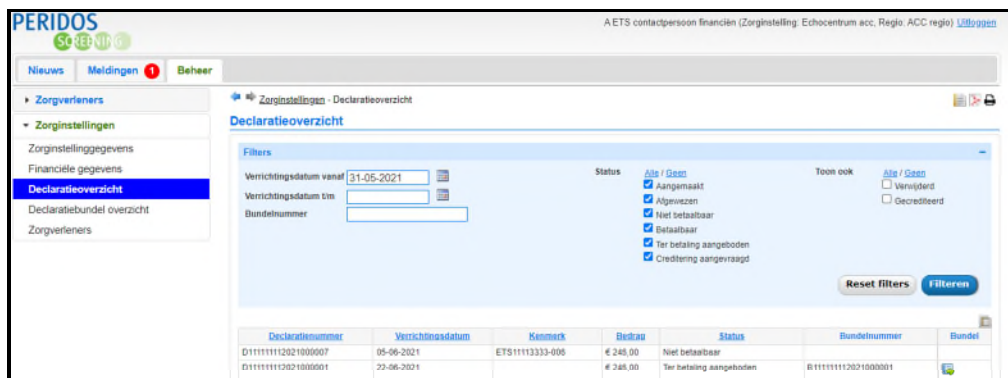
PERIDOS SCREENING

A ETS contactpersoon financiën (Zorginstelling: Echocentrum acc, Regio: ACC regio) Uitloggen

Nieuws | Meldingen 1 | Beheer

▸ Zorgverleners
▾ Zorginstellingen
Zorginstellinggegevens
Financiële gegevens
Declaratieoverzicht
Declaratiebundel overzicht
Zorgverleners

Zorginstellingen - Declaratieoverzicht

Declaratieoverzicht

Filters

Verrichtingsdatum vanaf 31-05-2021
Verrichtingsdatum t/m
Bundelnummer

Status Alle / Geen
☑ Aangemaakt
☑ Afgewezen
☑ Niet betaalbaar
☑ Betaalbaar
☑ Ter betaling aangeboden
☑ Creditering aangevraagd

Toon ook Alle / Geen
☐ Verwijderd
☐ Gecrediteerd

Reset filters | Filteren

| Declaratienummer | Verrichtingsdatum | Kenmerk | Bedrag | Status | Bundelnummer | Bundel |
|---|---|---|---|---|---|---|
| D111111112021000007 | 05-06-2021 | ETS11113333-006 | € 245,00 | Niet betaalbaar | | |
| D111111112021000001 | 22-06-2021 | | € 245,00 | Ter betaling aangeboden | B111111112021000001 | |